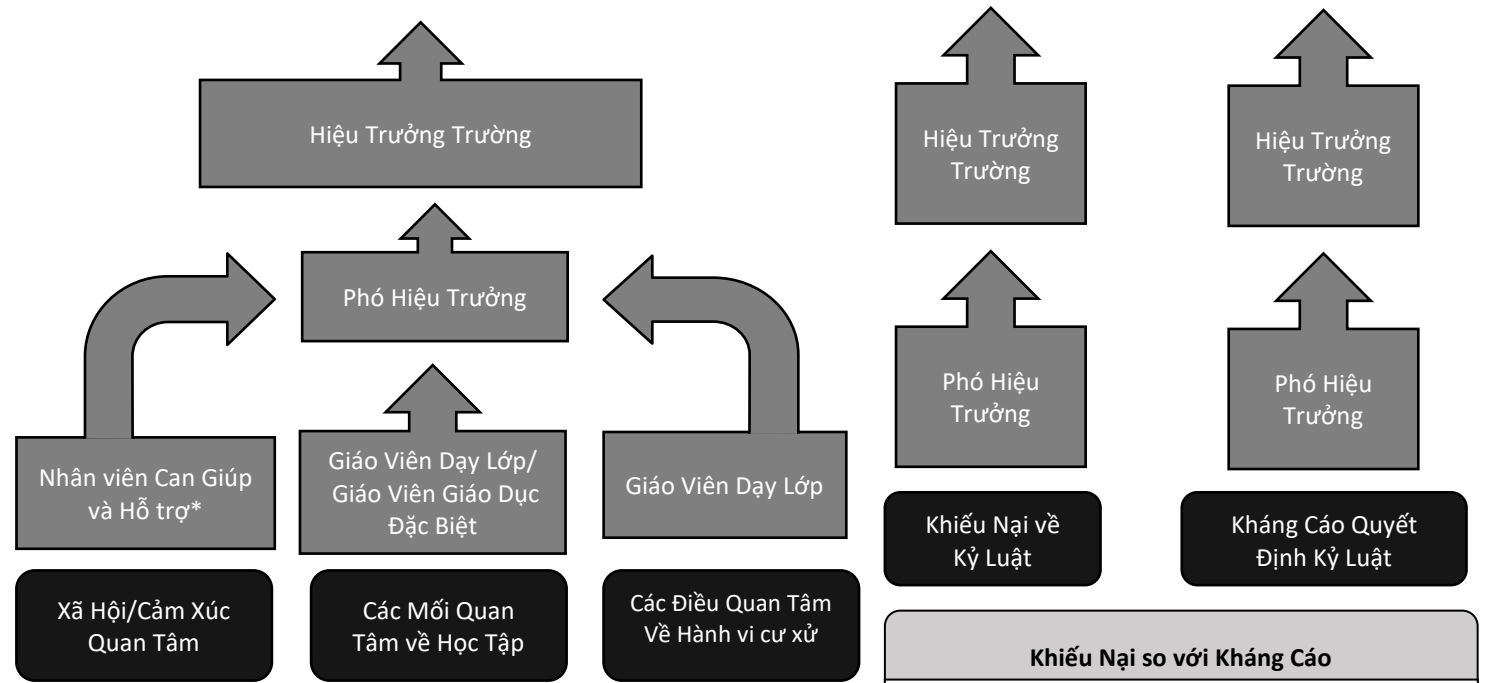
Hiệu Trưởng Trường

Phó Hiệu Trưởng

Nhân viên Can Giúp và Hỗ trợ*

Giáo Viên Dạy Lớp/ Giáo Viên Giáo Dục Đặc Biệt

Giáo Viên Dạy Lớp

Xã Hội/Cảm Xúc Quan Tâm

Các Mối Quan Tâm về Học Tập

Các Điều Quan Tâm Về Hành vi cư xử

Hiệu Trưởng Trường

Phó Hiệu Trưởng

Khiếu Nại về Kỷ Luật

Hiệu Trưởng Trường

Phó Hiệu Trưởng

Kháng Cáo Quyết Định Kỷ Luật

Khiếu Nại so với Kháng Cáo